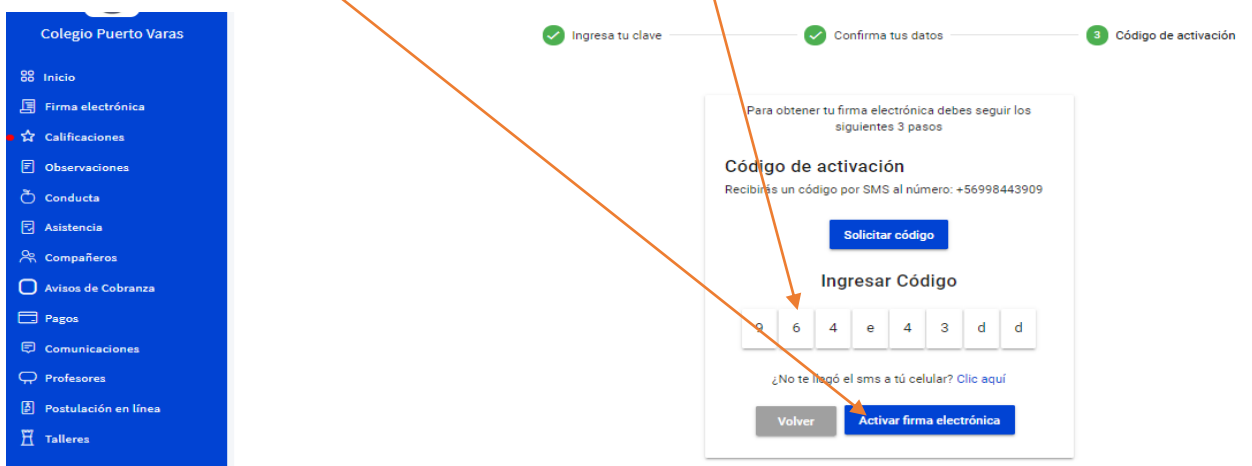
Colegio Puerto Varas

Inicio
Firma electrónica
Calificaciones
Observaciones
Conducta
Asistencia
Compañeros
Avisos de Cobranza
Pagos
Comunicaciones
Profesores
Postulación en línea
Talleres

Ingresa tu clave
Confirma tus datos
3 Código de activación

Para obtener tu firma electrónica debes seguir los siguientes 3 pasos

Código de activación

Recibirás un código por SMS al número: +56998443909

Solicitar código

Ingresar Código

9 6 4 e 4 3 d d

¿No te llegó el sms a tú celular? Clic aquí

Volver
Activar firma electrónica